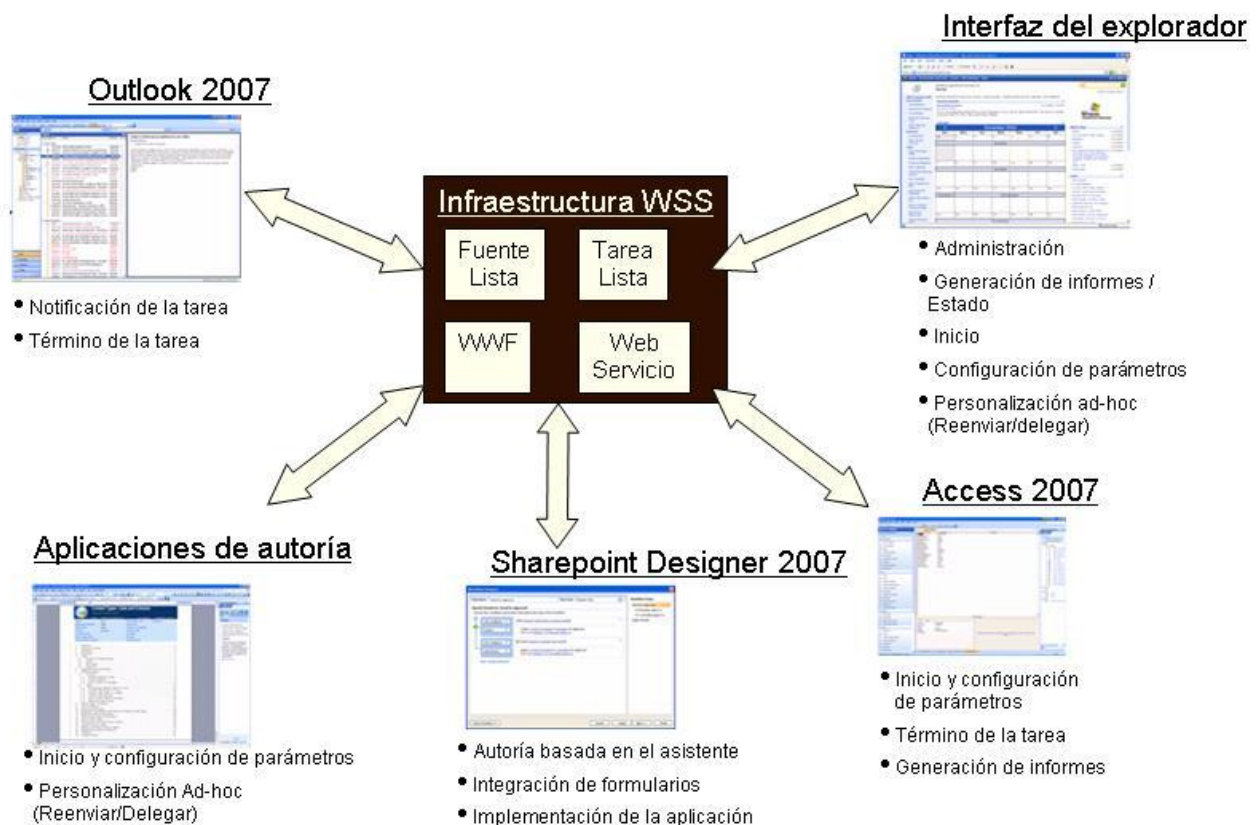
Interfaz del explorador

Outlook 2007

Infraestructura WSS

Fuente Lista

Tarea Lista

WWF

Web Servicio

• Administración
• Generación de informes / Estado
• Inicio
• Configuración de parámetros
• Personalización ad-hoc (Reenviar/delegar)

• Notificación de la tarea
• Término de la tarea

Access 2007

Aplicaciones de autoría

Sharepoint Designer 2007

• Inicio y configuración de parámetros
• Término de la tarea
• Generación de informes

• Inicio y configuración de parámetros
• Personalización Ad-hoc (Reenviar/Delegar)

• Autoría basada en el asistente
• Integración de formularios
• Implementación de la aplicación